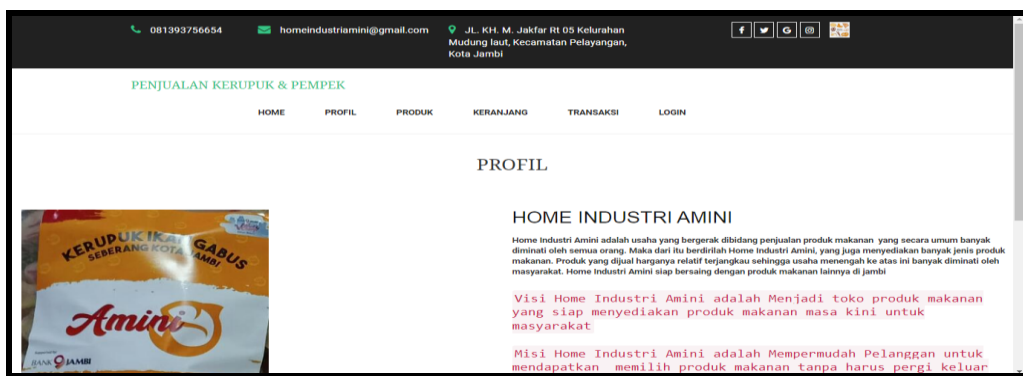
081393756654 homeindustriamini@gmail.com JL. KH. M. Jakfar Rt 05 Kelurahan Mudung laut, Kecamatan Pelayangan, Kota Jambi

f G

PENJUALAN KERUPUK & PEMPEK

HOME PROFIL PRODUK KERANJANG TRANSAKSI LOGIN

PROFIL

KERUPUK IKAN GABUS SEBERANG KOTA JAMBI

Amini

BANK JAMBI

HOME INDUSTRI AMINI

Home Industri Amini adalah usaha yang bergerak dibidang penjualan produk makanan yang secara umum banyak diminati oleh semua orang. Maka dari itu berdirilah Home Industri Amini, yang juga menyediakan banyak jenis produk makanan. Produk yang dijual harganya relatif terjangkau sehingga usaha menengah ke atas ini banyak diminati oleh masyarakat. Home Industri Amini siap bersaing dengan produk makanan lainnya di jambi

Visi Home Industri Amini adalah Menjadi toko produk makanan yang siap menyediakan produk makanan masa kini untuk masyarakat

Misi Home Industri Amini adalah Mempermudah Pelanggan untuk mendapatkan memilih produk makanan tanpa harus pergi keluar